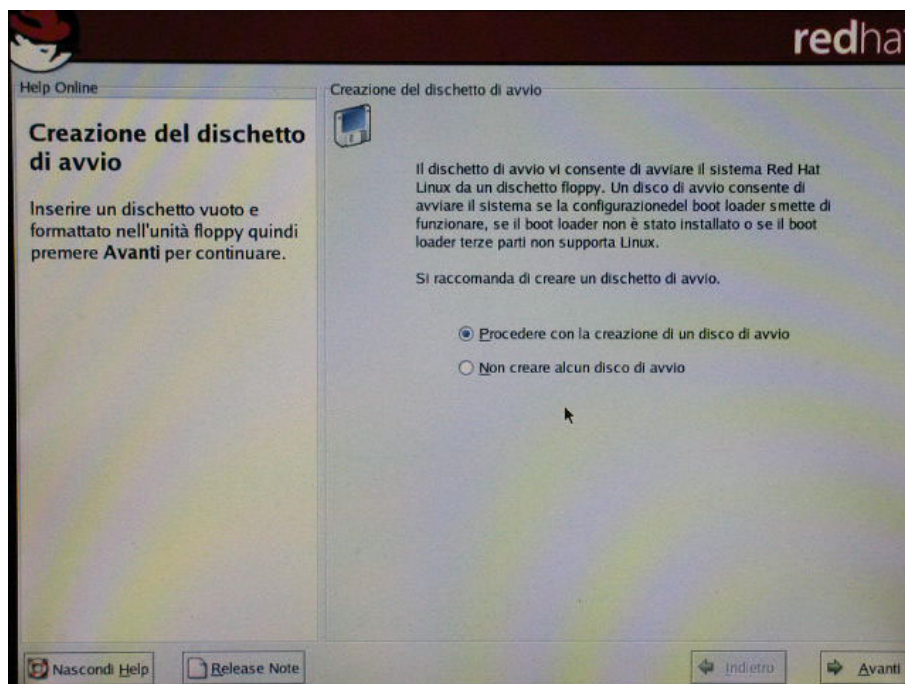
redhat

Help Online

Creazione del dischetto di avvio

Inserire un dischetto vuoto e formattato nell'unità floppy quindi premere **Avanti** per continuare.

Creazione del dischetto di avvio

Il dischetto di avvio vi consente di avviare il sistema Red Hat Linux da un dischetto floppy. Un disco di avvio consente di avviare il sistema se la configurazionedel boot loader smette di funzionare, se il boot loader non è stato installato o se il boot loader terze parti non supporta Linux.

Si raccomanda di creare un dischetto di avvio.

Procedere con la creazione di un disco di avvio

Non creare alcun disco di avvio

Nascondi Help

Release Note

Indietro

Avanti